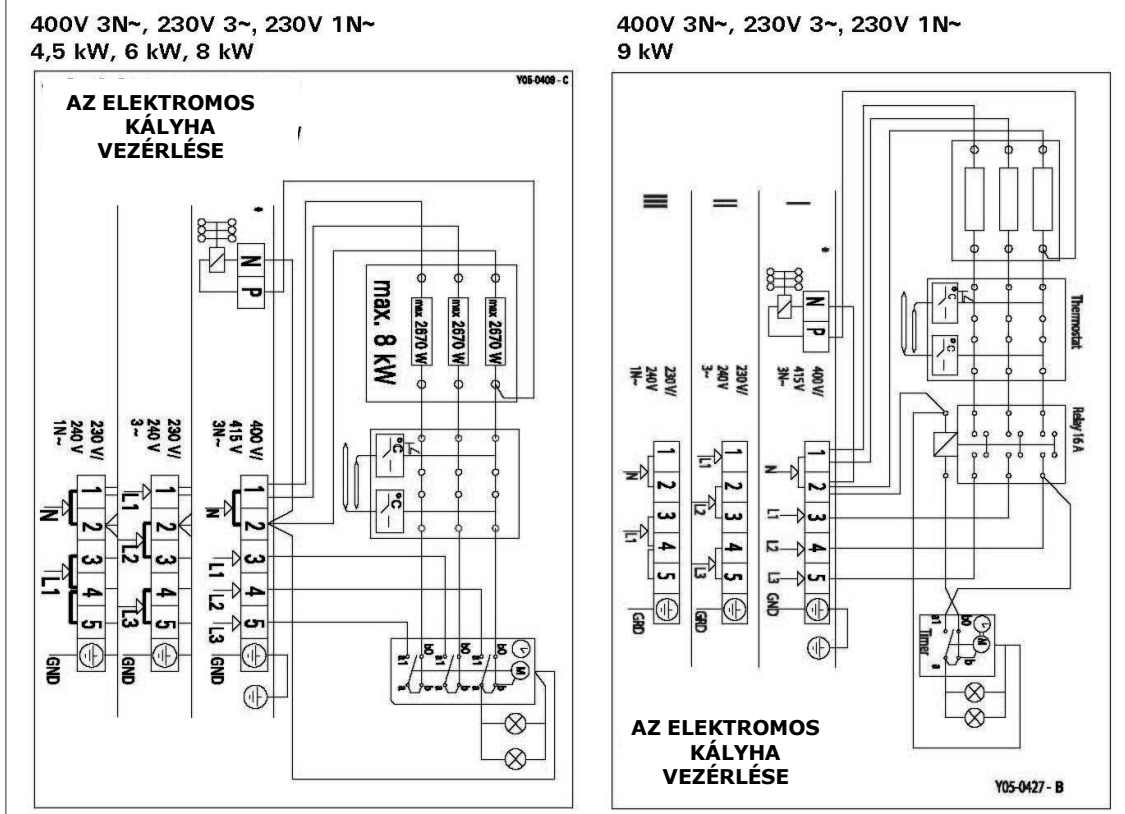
400V 3N~, 230V 3~, 230V 1N~
4,5 kW, 6 kW, 8 kW

Y05-0409 - C

AZ ELEKTROMOS KÁLYHA VEZÉRLÉSE

N
P

max. 8 kW

max 2670 W
max 2670 W
max 2670 W

230 V/ 240 V 1N~
230 V/ 240 V 3~
400 V/ 415 V 3N~

N
L1
L1
L2
L3
N
L1
L2
L3

1 2 3 4 5
1 2 3 4 5
1 2 3 4 5

GND
GND
GND

°C
°C

a1 b0 a1 b0 a1 b0
a b a b a b
M

400V 3N~, 230V 3~, 230V 1N~
9 kW

Thermostat

°C
°C

N
P

230V/ 240V 1N~
230V/ 240V 3~
400V/ 415V 3N~

Relay 16 A

N
L1
L2
L3
L1
L3
N
L1
L2
L3

1 2 3 4 5
1 2 3 4 5
1 2 3 4 5

GRD
GRD
GND

a1 b0
Timer
a b
M

AZ ELEKTROMOS KÁLYHA VEZÉRLÉSE

Y05-0427 - B